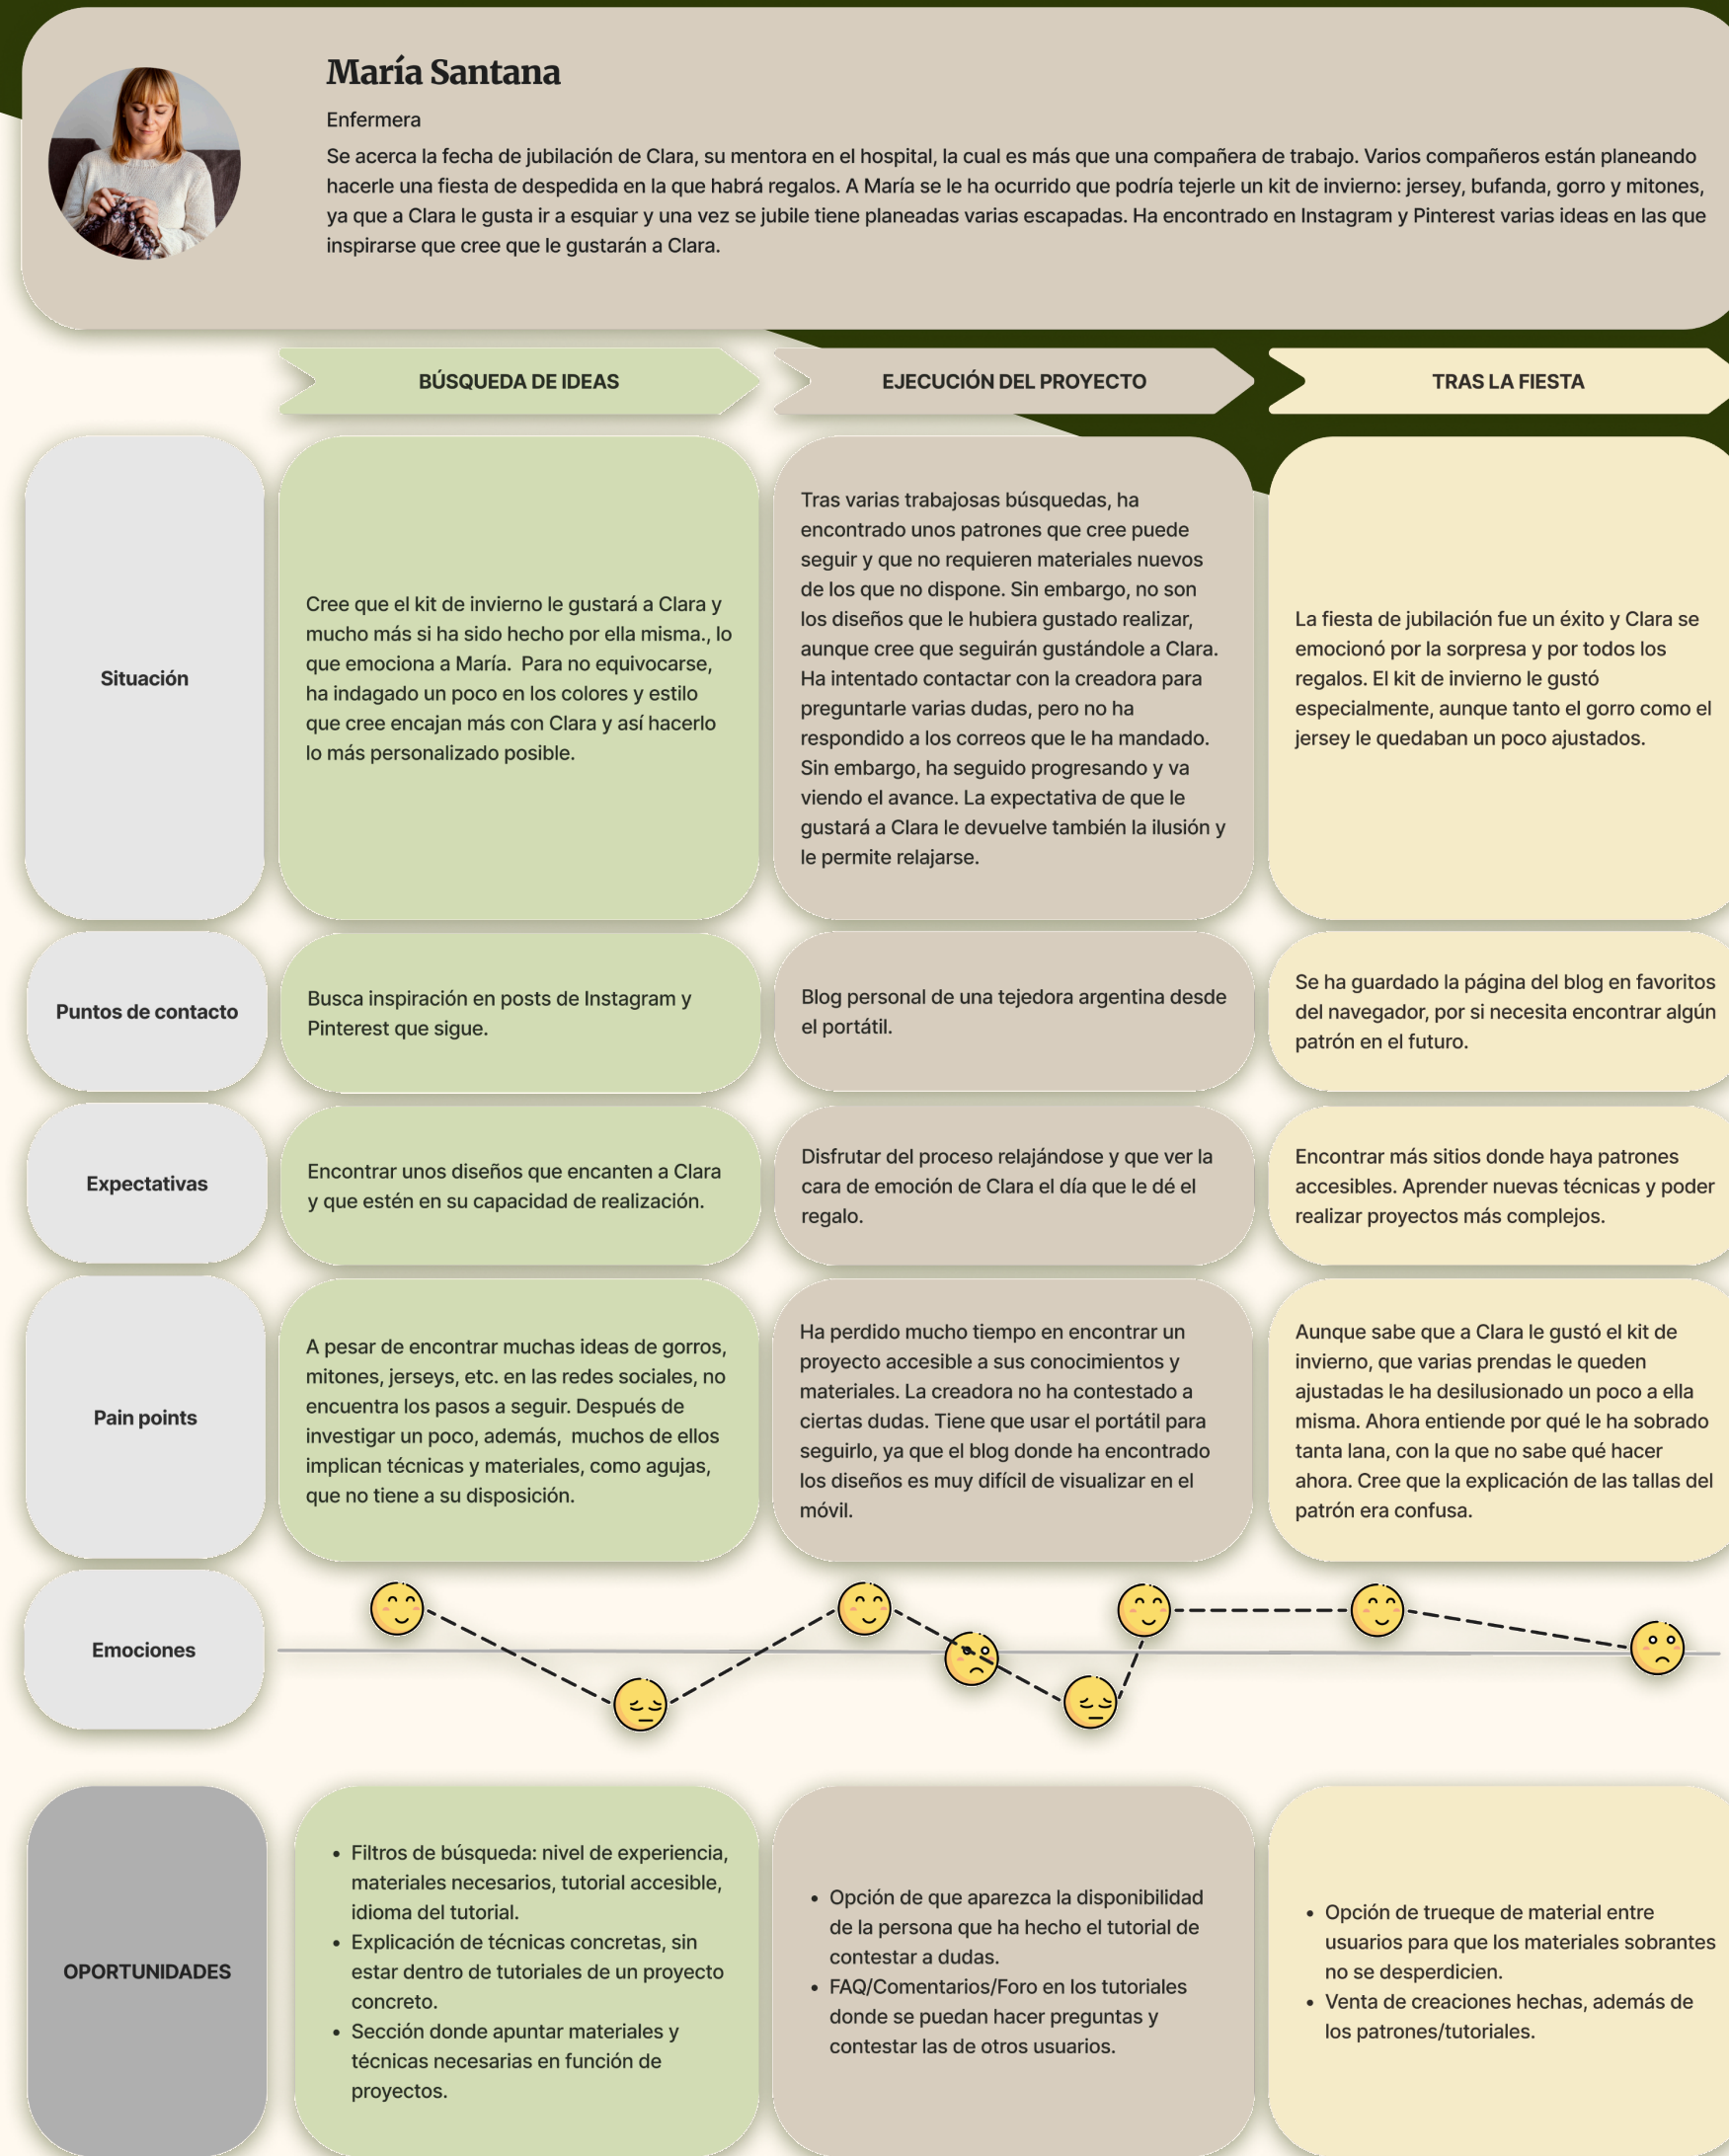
María Santana

Enfermera

Se acerca la fecha de jubilación de Clara, su mentora en el hospital, la cual es más que una compañera de trabajo. Varios compañeros están planeando hacerle una fiesta de despedida en la que habrá regalos. A María se le ha ocurrido que podría tejerle un kit de invierno: jersey, bufanda, gorro y mitones, ya que a Clara le gusta ir a esquiar y una vez se jubile tiene planeadas varias escapadas. Ha encontrado en Instagram y Pinterest varias ideas en las que inspirarse que cree que le gustarán a Clara.

| | BÚSQUEDA DE IDEAS | EJECUCIÓN DEL PROYECTO | TRAS LA FIESTA |
|---|---|---|---|
| Situación | Cree que el kit de invierno le gustará a Clara y mucho más si ha sido hecho por ella misma., lo que emociona a María. Para no equivocarse, ha indagado un poco en los colores y estilo que cree encajan más con Clara y así hacerlo lo más personalizado posible. | Tras varias trabajosas búsquedas, ha encontrado unos patrones que cree puede seguir y que no requieren materiales nuevos de los que no dispone. Sin embargo, no son los diseños que le hubiera gustado realizar, aunque cree que seguirán gustándole a Clara. Ha intentado contactar con la creadora para preguntarle varias dudas, pero no ha respondido a los correos que le ha mandado. Sin embargo, ha seguido progresando y va viendo el avance. La expectativa de que le gustará a Clara le devuelve también la ilusión y le permite relajarse. | La fiesta de jubilación fue un éxito y Clara se emocionó por la sorpresa y por todos los regalos. El kit de invierno le gustó especialmente, aunque tanto el gorro como el jersey le quedaban un poco ajustados. |
| Puntos de contacto | Busca inspiración en posts de Instagram y Pinterest que sigue. | Blog personal de una tejedora argentina desde el portátil. | Se ha guardado la página del blog en favoritos del navegador, por si necesita encontrar algún patrón en el futuro. |
| Expectativas | Encontrar unos diseños que encanten a Clara y que estén en su capacidad de realización. | Disfrutar del proceso relajándose y que ver la cara de emoción de Clara el día que le dé el regalo. | Encontrar más sitios donde haya patrones accesibles. Aprender nuevas técnicas y poder realizar proyectos más complejos. |
| Pain points | A pesar de encontrar muchas ideas de gorros, mitones, jerseys, etc. en las redes sociales, no encuentra los pasos a seguir. Después de investigar un poco, además, muchos de ellos implican técnicas y materiales, como agujas, que no tiene a su disposición. | Ha perdido mucho tiempo en encontrar un proyecto accesible a sus conocimientos y materiales. La creadora no ha contestado a ciertas dudas. Tiene que usar el portátil para seguirlo, ya que el blog donde ha encontrado los diseños es muy difícil de visualizar en el móvil. | Aunque sabe que a Clara le gustó el kit de invierno, que varias prendas le queden ajustadas le ha desilusionado un poco a ella misma. Ahora entiende por qué le ha sobrado tanta lana, con la que no sabe qué hacer ahora. Cree que la explicación de las tallas del patrón era confusa. |
| Emociones | | | |
| OPORTUNIDADES | • Filtros de búsqueda: nivel de experiencia, materiales necesarios, tutorial accesible, idioma del tutorial.<br>• Explicación de técnicas concretas, sin estar dentro de tutoriales de un proyecto concreto.<br>• Sección donde apuntar materiales y técnicas necesarias en función de proyectos. | • Opción de que aparezca la disponibilidad de la persona que ha hecho el tutorial de contestar a dudas.<br>• FAQ/Comentarios/Foro en los tutoriales donde se puedan hacer preguntas y contestar las de otros usuarios. | • Opción de trueque de material entre usuarios para que los materiales sobrantes no se desperdicien.<br>• Venta de creaciones hechas, además de los patrones/tutoriales. |